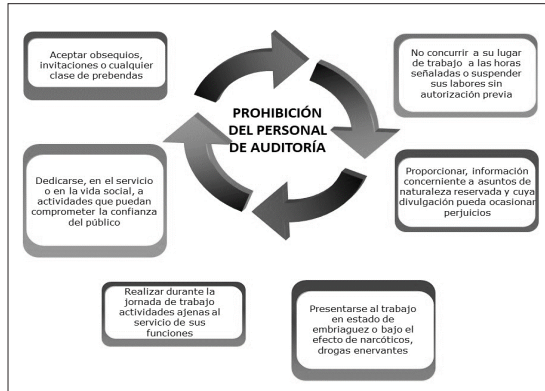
PROHIBICIÓN DEL PERSONAL DE AUDITORÍA

Aceptar obsequios, invitaciones o cualquier clase de prebendas

No concurrir a su lugar de trabajo a las horas señaladas o suspender sus labores sin autorización previa

Proporcionar, información concerniente a asuntos de naturaleza reservada y cuya divulgación pueda ocasionar perjuicios

Presentarse al trabajo en estado de embriaguez o bajo el efecto de narcóticos, drogas enervantes

Realizar durante la jornada de trabajo actividades ajenas al servicio de sus funciones

Dedicarse, en el servicio o en la vida social, a actividades que puedan comprometer la confianza del público